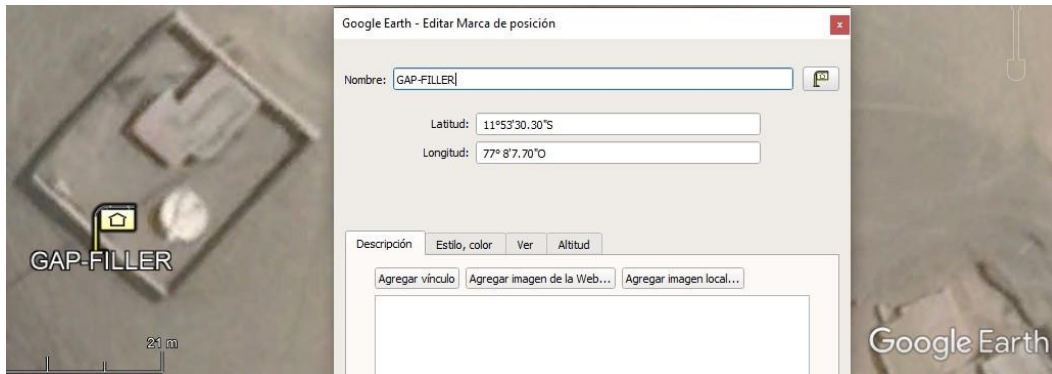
Google Earth - Editar Marca de posición

x

Nombre: GAP-FILLER

Latitud: 11°53'30.30"S

Longitud: 77° 8'7.70"O

Descripción | Estilo, color | Ver | Altitud

Agregar vínculo | Agregar imagen de la Web... | Agregar imagen local...

GAP-FILLER

21 m

Google Earth